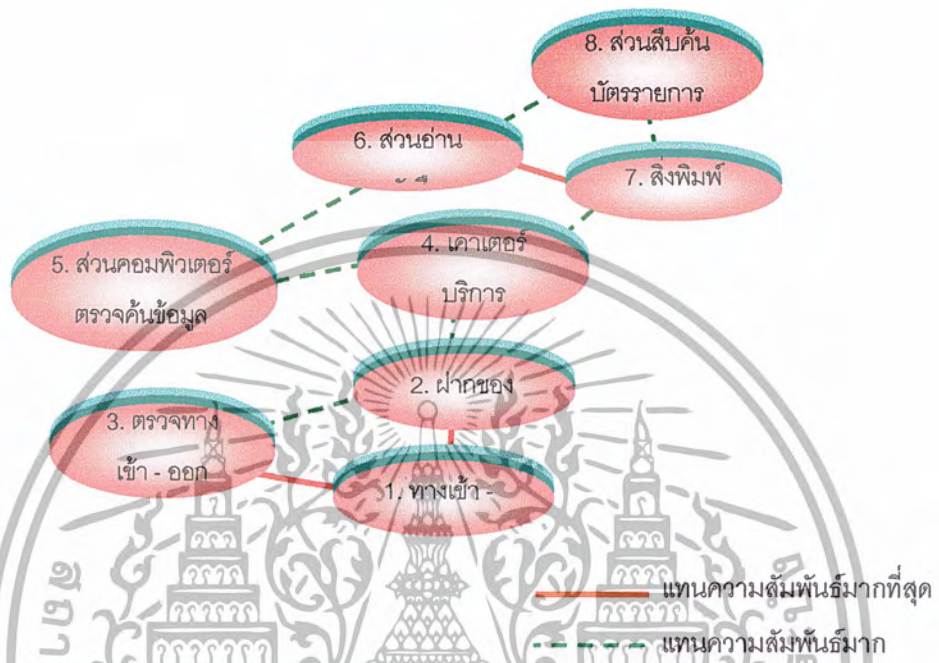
8. ส่วนสืบค้น บัตรรายการ

6. ส่วนอ่าน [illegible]

7. สิ่งพิมพ์

5. ส่วนคอมพิวเตอร์ ตรวจค้นข้อมูล

4. เคาเตอร์ บริการ

2. ฝากของ

3. ตรวจทาง เข้า - ออก

1. ทางเข้า -

แทนความสัมพันธ์มากที่สุด

แทนความสัมพันธ์มาก